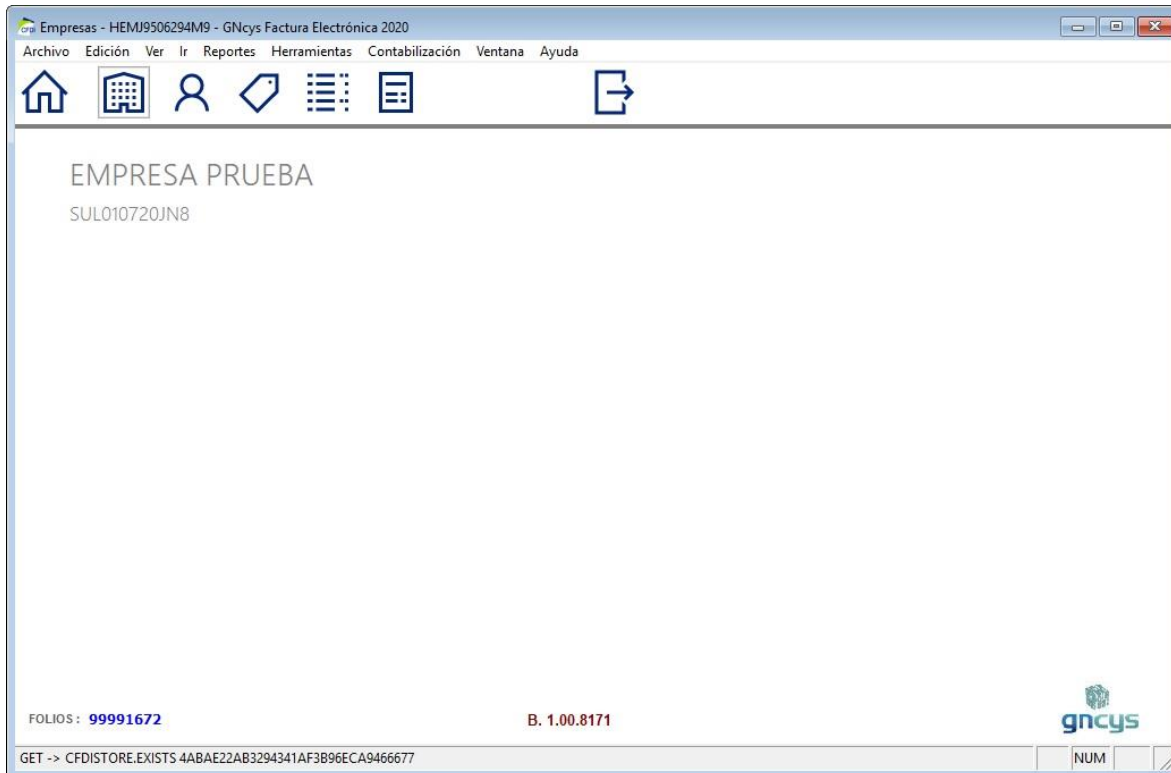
Empresas - HEMJ9506294M9 - GNcys Factura Electrónica 2020

Archivo Edición Ver Ir Reportes Herramientas Contabilización Ventana Ayuda

EMPRESA PRUEBA
SUL010720JN8

FOLIOS : 99991672

B. 1.00.8171

gncys

GET -> CFDISTORE.EXISTS 4ABAE22AB3294341AF3B96ECA9466677

NUM